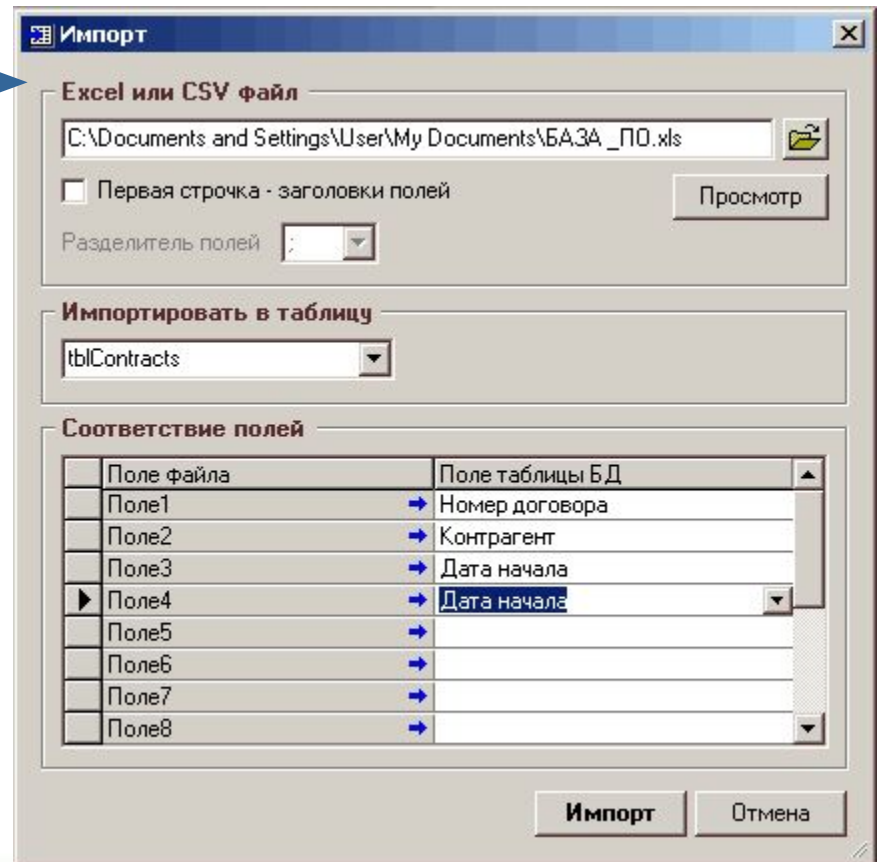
Импорт

Excel или CSV файл

C:\Documents and Settings\User\My Documents\БАЗА _ПО.xls

Первая строчка - заголовки полей

Просмотр

Разделитель полей ;

Импортировать в таблицу

tblContracts

Соответствие полей

| Поле файла | | Поле таблицы БД |
|---|---|---|
| Поле1 | → | Номер договора |
| Поле2 | → | Контрагент |
| Поле3 | → | Дата начала |
| Поле4 | → | Дата начала |
| Поле5 | → | |
| Поле6 | → | |
| Поле7 | → | |
| Поле8 | → | |

Импорт

Отмена